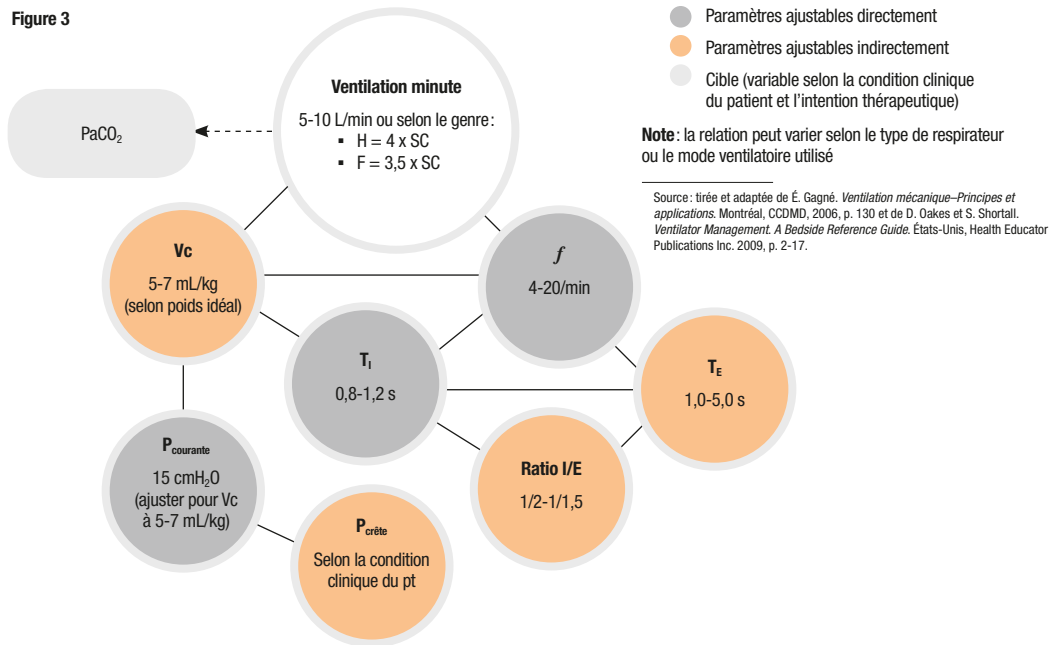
Figure 3

Paramètres ajustables directement
Paramètres ajustables indirectement
Cible (variable selon la condition clinique du patient et l'intention thérapeutique)

**Note** : la relation peut varier selon le type de respirateur ou le mode ventilatoire utilisé

Source : tirée et adaptée de É. Gagné. *Ventilation mécanique–Principes et applications.* Montréal, CCDMD, 2006, p. 130 et de D. Oakes et S. Shortall. *Ventilator Management. A Bedside Reference Guide.* États-Unis, Health Educator Publications Inc. 2009, p. 2-17.

$PaCO_2$

Ventilation minute
5-10 L/min ou selon le genre :
▪ H = 4 x SC
▪ F = 3,5 x SC

Vc
5-7 mL/kg (selon poids idéal)

$f$
4-20/min

$T_I$
0,8-1,2 s

$T_E$
1,0-5,0 s

$P_{courante}$
15 $cmH_2O$ (ajuster pour Vc à 5-7 mL/kg)

Ratio I/E
1/2-1/1,5

$P_{crête}$
Selon la condition clinique du pt